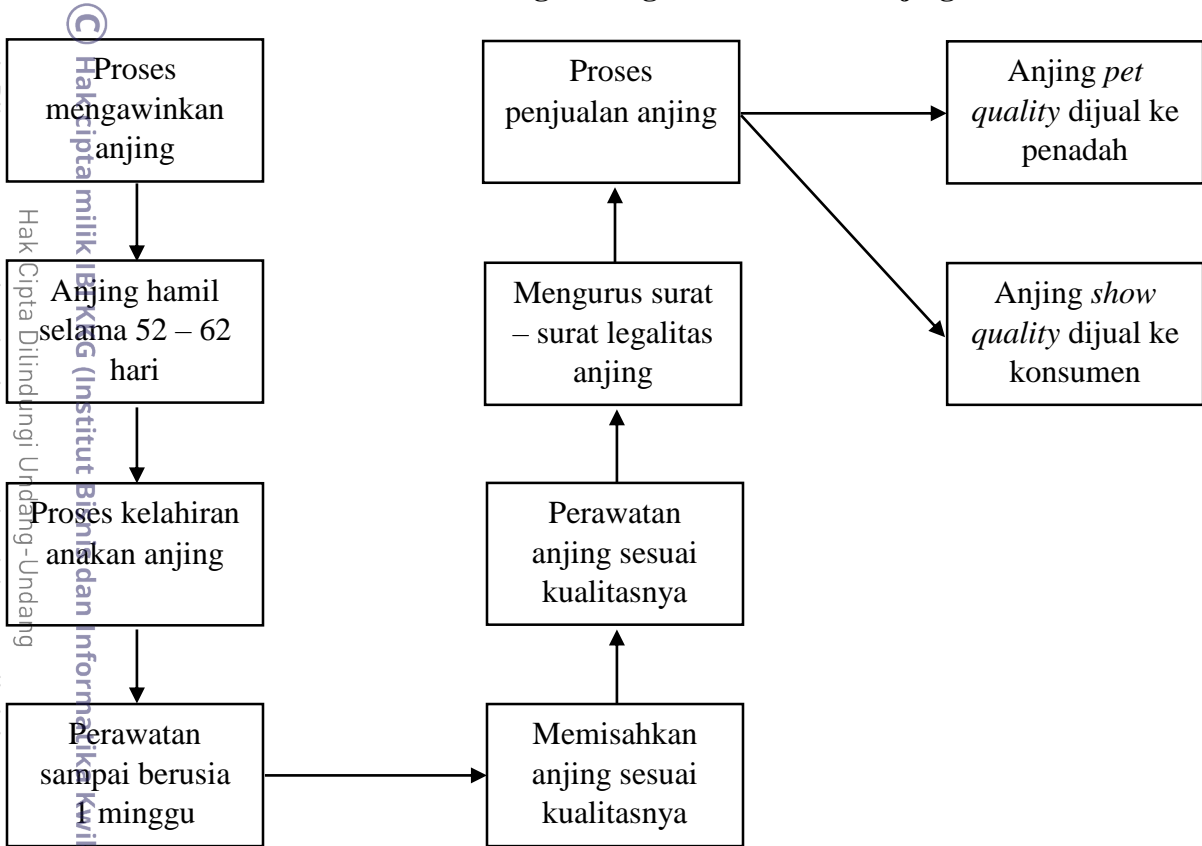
Proses mengawinkan anjing

Anjing hamil selama 52 – 62 hari

Proses kelahiran anakan anjing

Perawatan sampai berusia 1 minggu

Memisahkan anjing sesuai kualitasnya

Perawatan anjing sesuai kualitasnya

Mengurus surat – surat legalitas anjing

Proses penjualan anjing

Anjing *pet quality* dijual ke penadah

Anjing *show quality* dijual ke konsumen

© Hak cipta milik IBIKKG (Institut Bisnis dan Informatika Kwik

Hak Cipta Dilindungi Undang-Undang